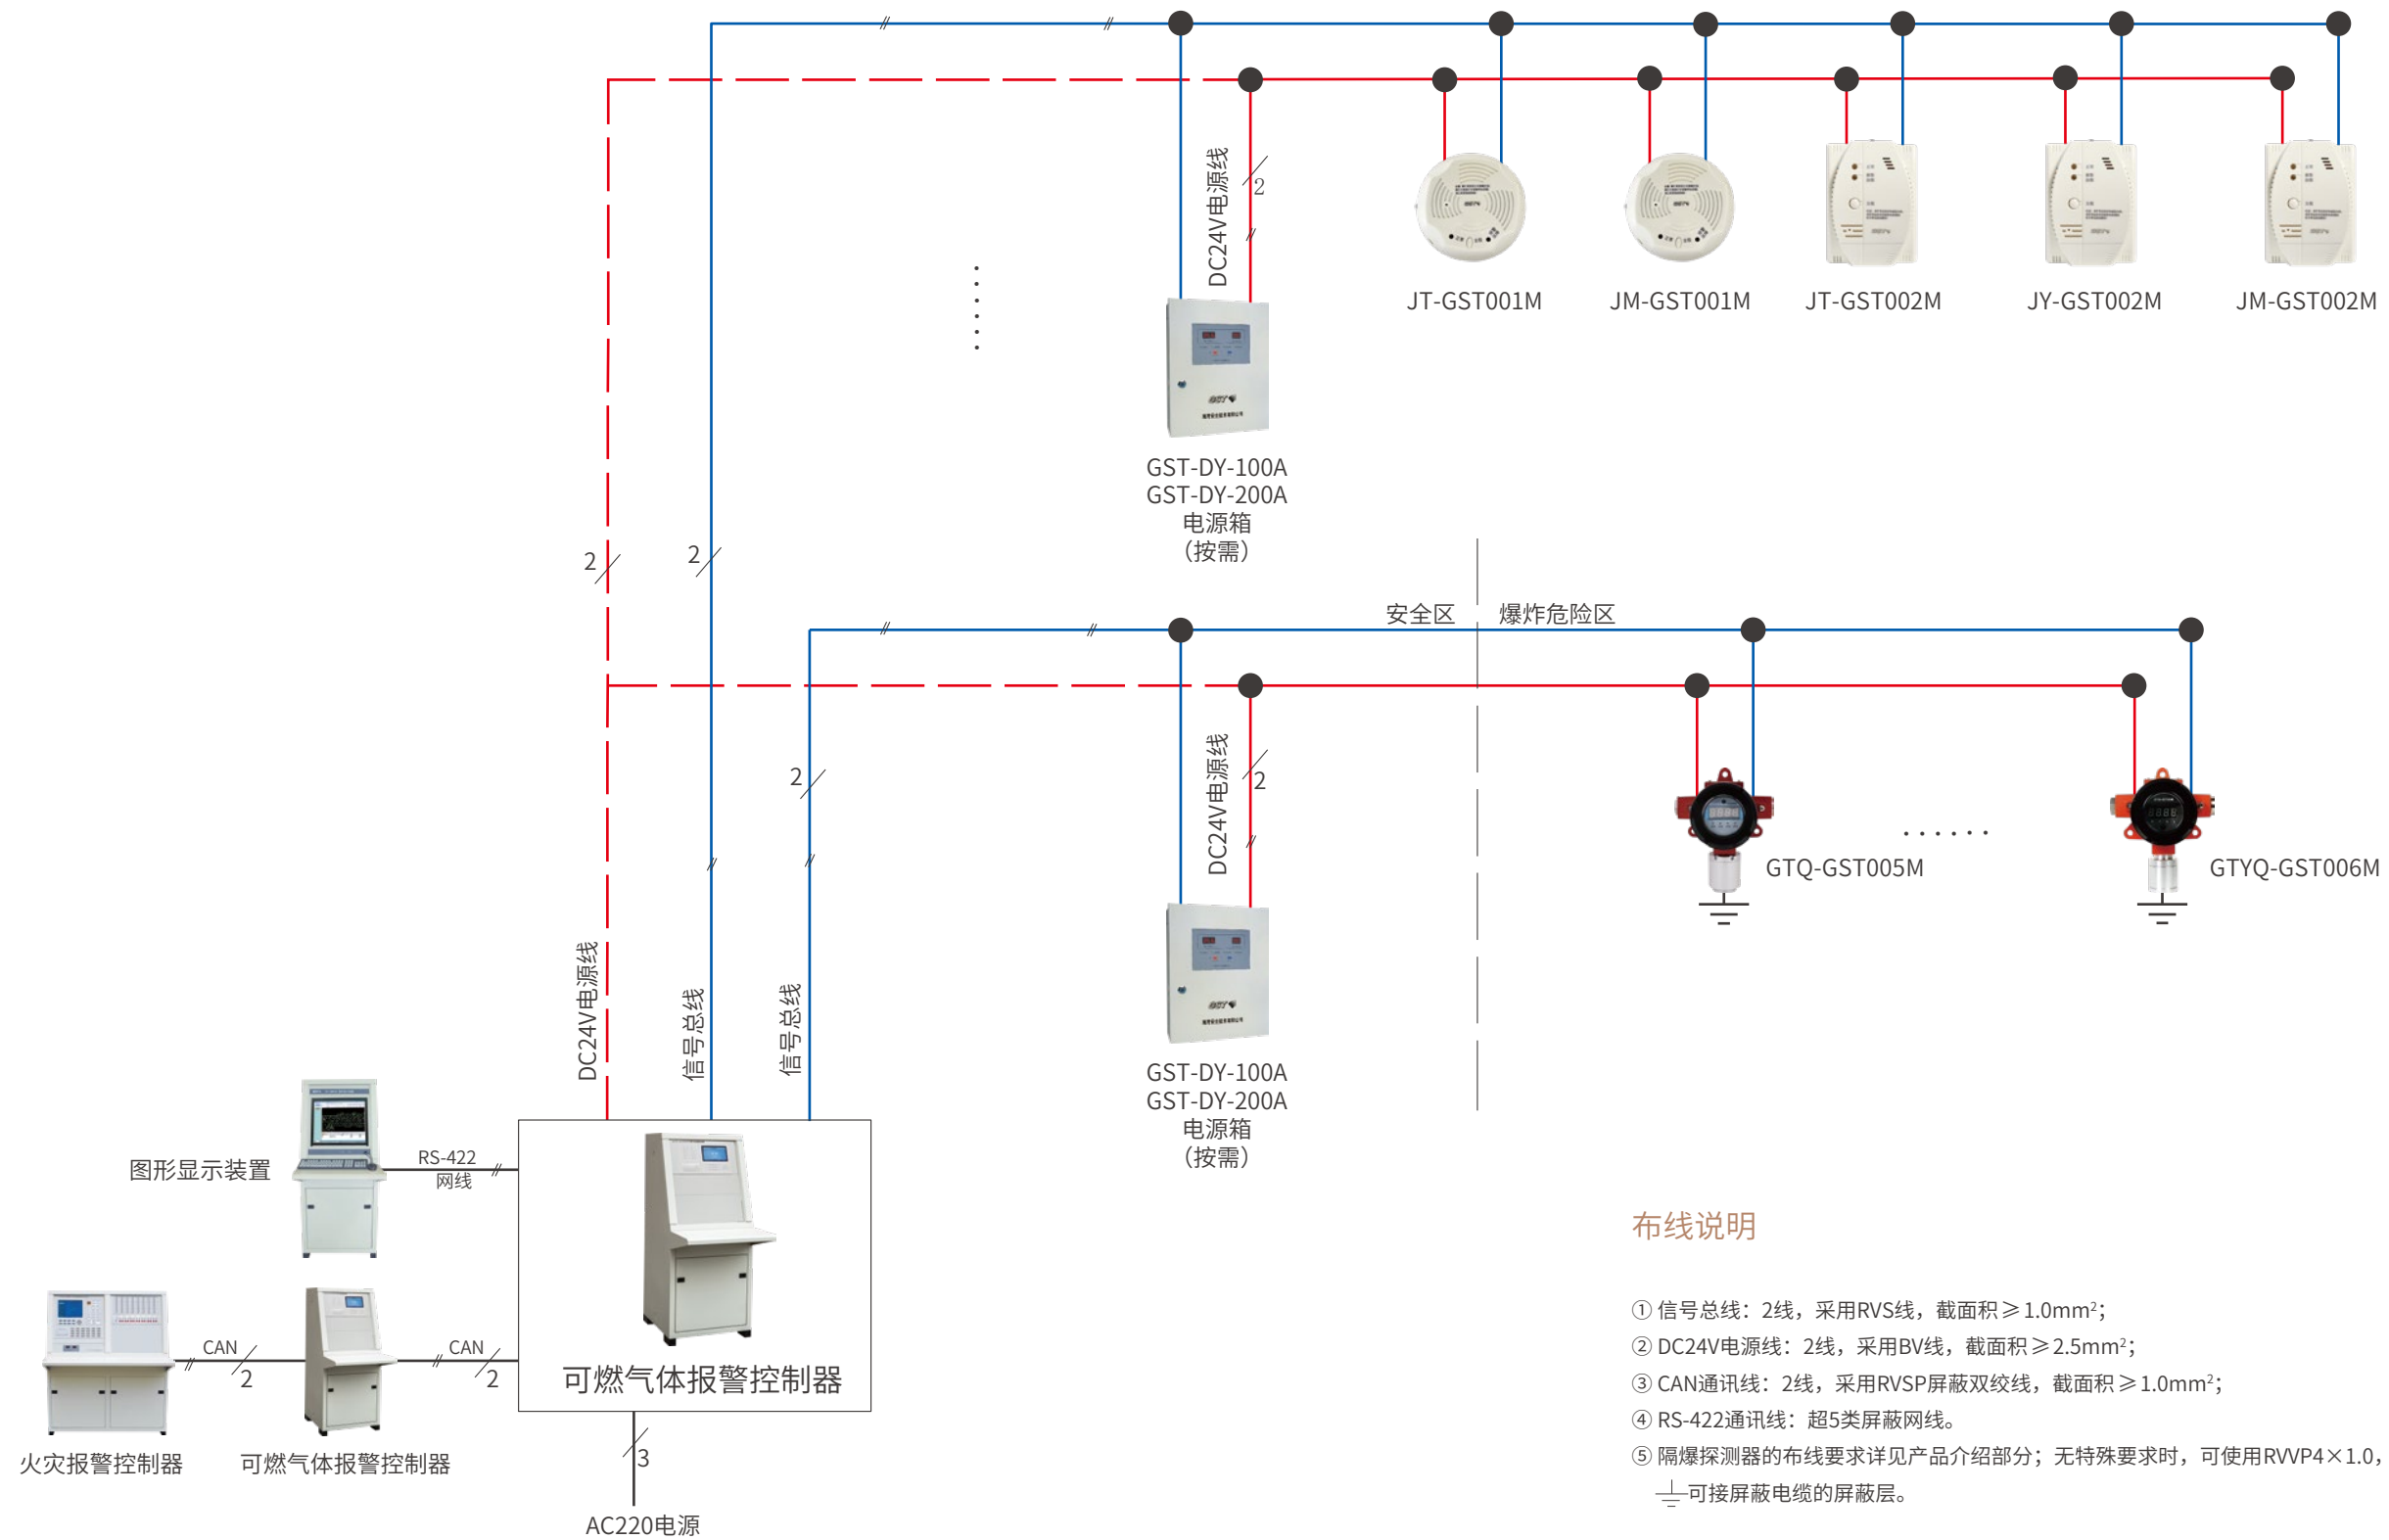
DC24V电源线
2
JT-GST001M
JM-GST001M
JT-GST002M
JY-GST002M
JM-GST002M

GST-DY-100A
GST-DY-200A
电源箱
（按需）

2
2

安全区
爆炸危险区

2
DC24V电源线
2

GTQ-GST005M
GTYQ-GST006M

DC24V电源线
信号总线
信号总线

GST-DY-100A
GST-DY-200A
电源箱
（按需）

图形显示装置
RS-422
网线

可燃气体报警控制器

CAN
2
CAN
2
火灾报警控制器
可燃气体报警控制器
3
AC220电源

布线说明

① 信号总线：2线，采用RVS线，截面积≥1.0mm²；
② DC24V电源线：2线，采用BV线，截面积≥2.5mm²；
③ CAN通讯线：2线，采用RVSP屏蔽双绞线，截面积≥1.0mm²；
④ RS-422通讯线：超5类屏蔽网线。
⑤ 隔爆探测器的布线要求详见产品介绍部分；无特殊要求时，可使用RVVP4×1.0，
可接屏蔽电缆的屏蔽层。